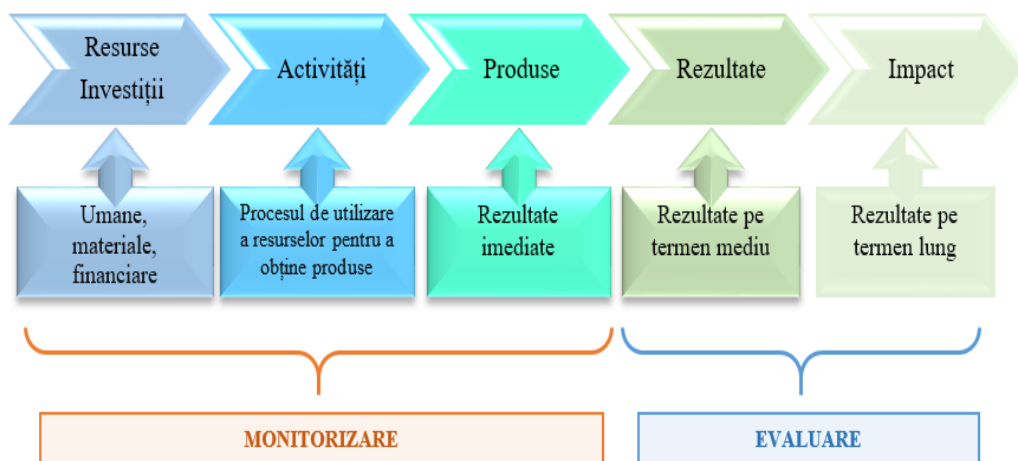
Resurse Investiții

Activități

Produse

Rezultate

Impact

Umane, materiale, financiare

Procesul de utilizare a resurselor pentru a obține produse

Rezultate imediate

Rezultate pe termen mediu

Rezultate pe termen lung

MONITORIZARE

EVALUARE